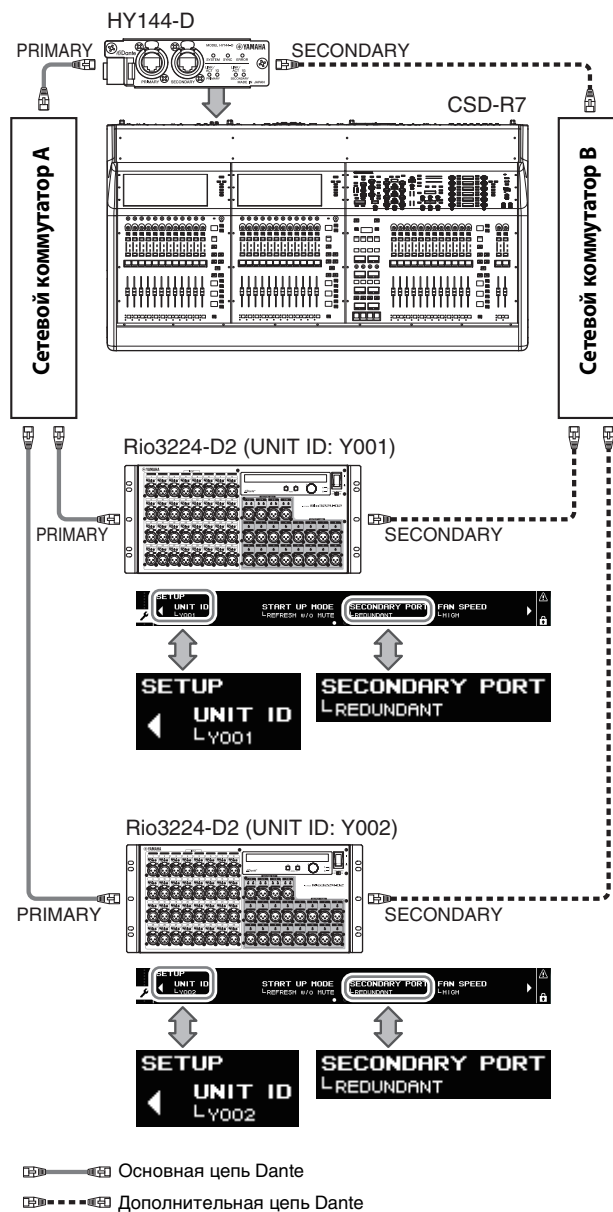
HY144-D

PRIMARY

SECONDARY

CSD-R7

Сетевой коммутатор A

Сетевой коммутатор B

Rio3224-D2 (UNIT ID: Y001)

PRIMARY

SECONDARY

SETUP
UNIT ID
└Y001

START UP MODE
└REFRESH w/o MUTE

SECONDARY PORT
└REDUNDANT

FAN SPEED
└HIGH

SETUP
UNIT ID
└Y001

SECONDARY PORT
└REDUNDANT

Rio3224-D2 (UNIT ID: Y002)

PRIMARY

SECONDARY

SETUP
UNIT ID
└Y002

START UP MODE
└REFRESH w/o MUTE

SECONDARY PORT
└REDUNDANT

FAN SPEED
└HIGH

SETUP
UNIT ID
└Y002

SECONDARY PORT
└REDUNDANT

Основная цепь Dante

Дополнительная цепь Dante